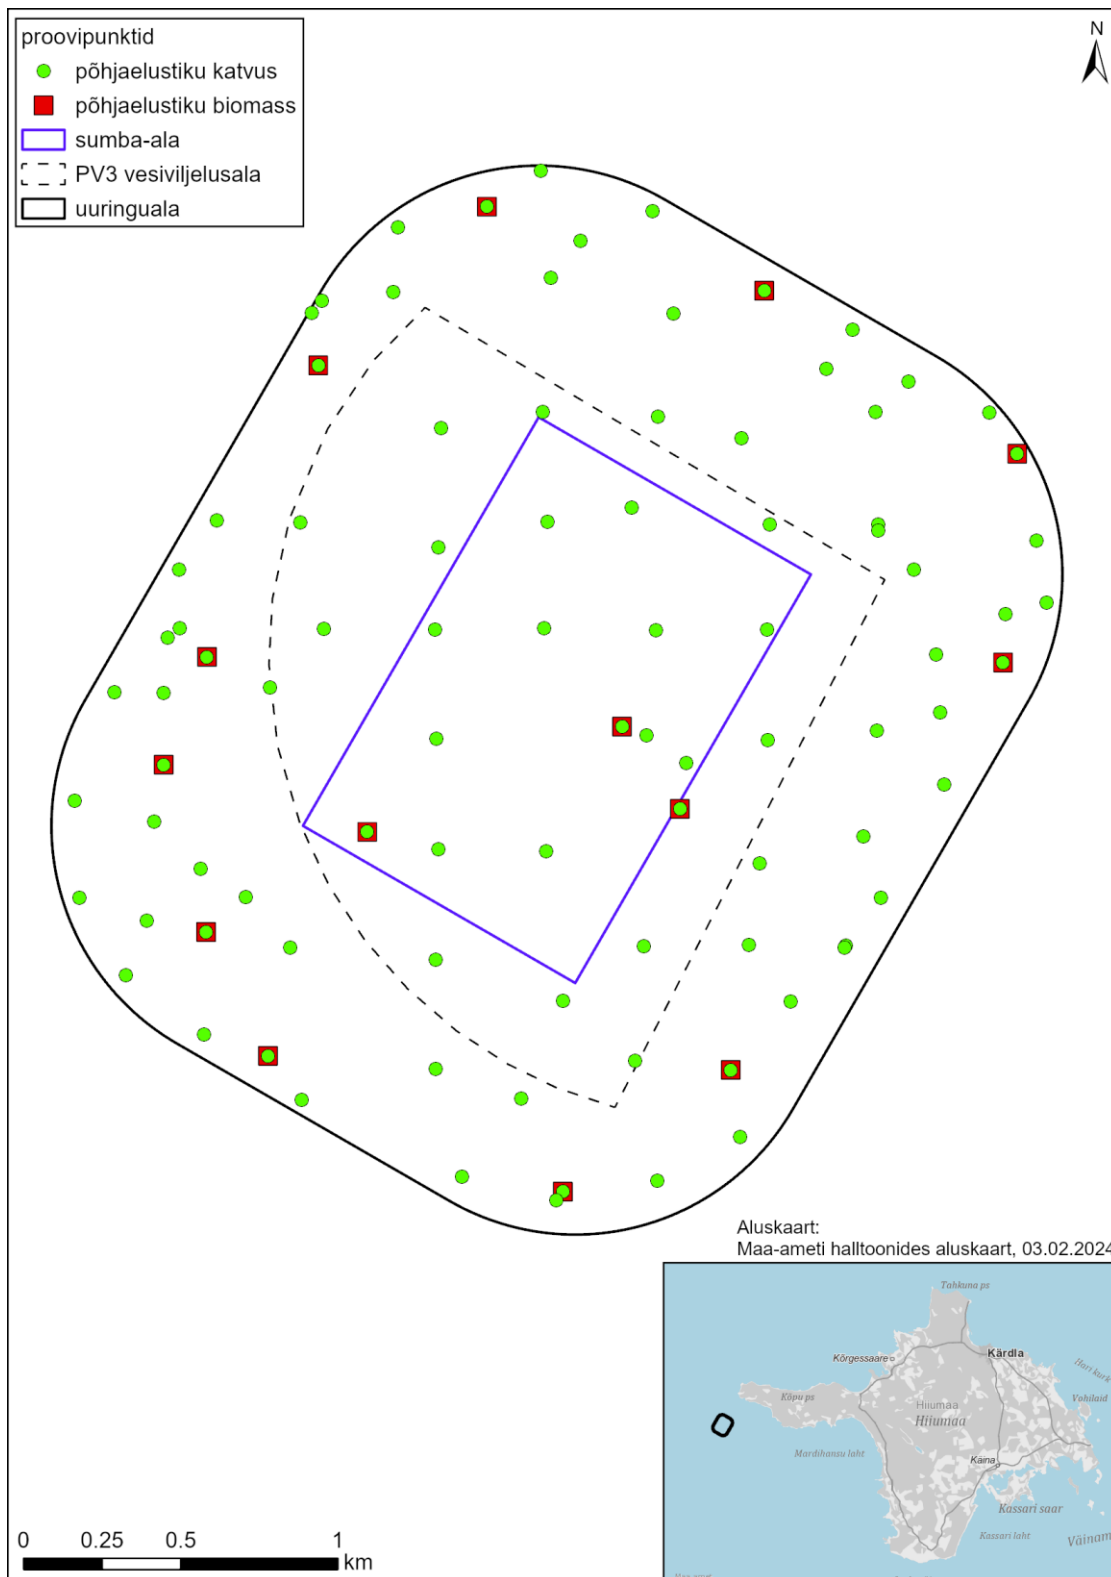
proovipunktid
põhjaelustiku katvus
põhjaelustiku biomass
sumba-ala
PV3 vesiviljelusala
uuringuala

N

Aluskaart:
Maa-ameti halltoonides aluskaart, 03.02.2024

Tahkuna ps
Kõrgessaare
Kärdla
Hiiu kurk
Kõpu ps
Vohilaid
Hiiumaa
Hiiumaa
Mardihansu laht
Käina
Kassari saar
Kassari laht
Väinam

0 0.25 0.5 1 km